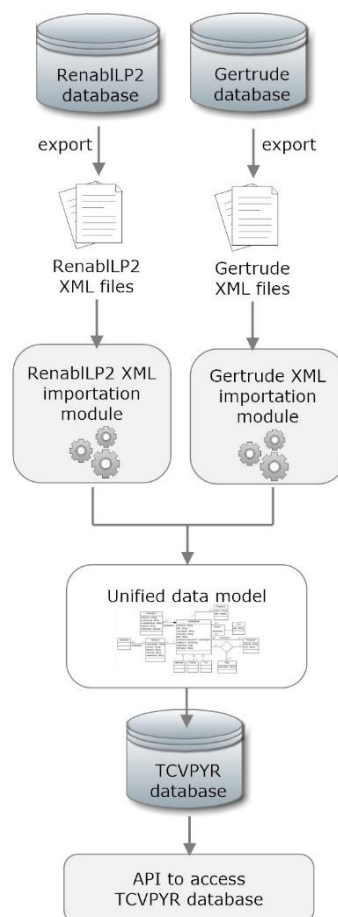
RenablLP2 database

Gertrude database

export

export

RenablLP2 XML files

Gertrude XML files

RenablLP2 XML importation module

Gertrude XML importation module

Unified data model

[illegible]

TCVPYR database

API to access TCVPYR database